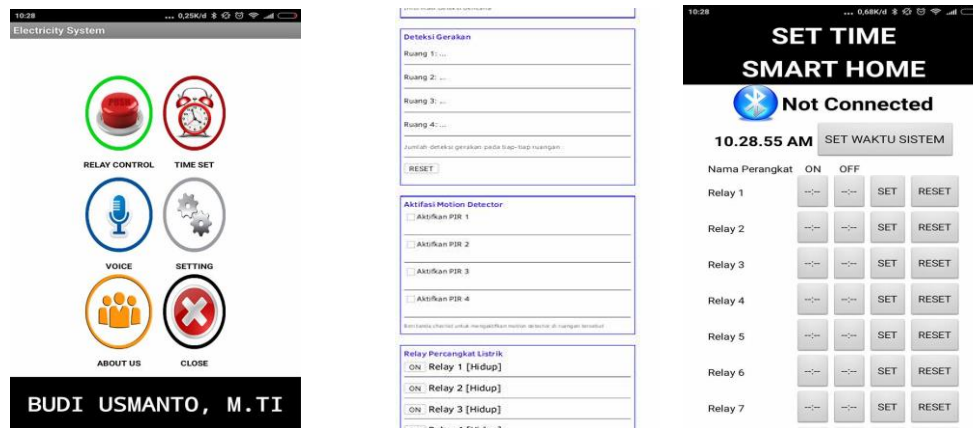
10:28 ... 0,25K/d

Electricity System

PUSH

RELAY CONTROL

TIME SET

VOICE

SETTING

ABOUT US

CLOSE

BUDI USMANTO, M.TI

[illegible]

Deteksi Gerakan

Ruang 1: ...

Ruang 2: ...

Ruang 3: ...

Ruang 4: ...

Jumlah deteksi gerakan pada tiap-tiap ruangan

RESET

Aktifasi Motion Detector

Aktifkan PIR 1

Aktifkan PIR 2

Aktifkan PIR 3

Aktifkan PIR 4

Berikanlah ceklist untuk mengaktifkan motion detector di ruangan tersebut

Relay Percangkat Listrik

ON Relay 1 [Hidup]

ON Relay 2 [Hidup]

ON Relay 3 [Hidup]

10:28 ... 0,68K/d

SET TIME

SMART HOME

Not Connected

10.28.55 AM SET WAKTU SISTEM

| Nama Perangkat | ON | OFF | | |
|---|---|---|---|---|
| Relay 1 | --:-- | --:-- | SET | RESET |
| Relay 2 | --:-- | --:-- | SET | RESET |
| Relay 3 | --:-- | --:-- | SET | RESET |
| Relay 4 | --:-- | --:-- | SET | RESET |
| Relay 5 | --:-- | --:-- | SET | RESET |
| Relay 6 | --:-- | --:-- | SET | RESET |
| Relay 7 | --:-- | --:-- | SET | RESET |